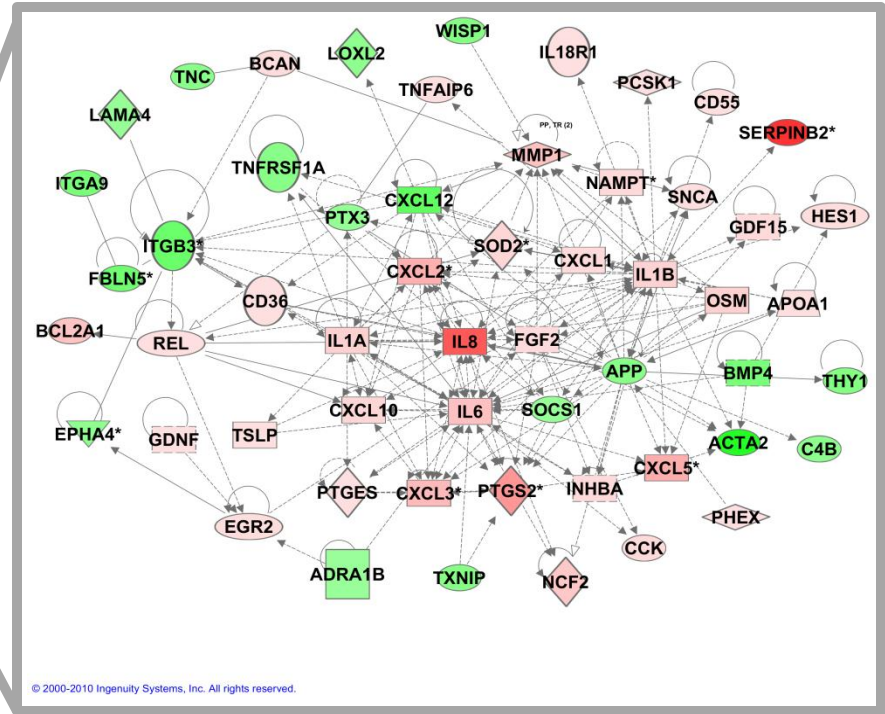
WISP1
LOXL2
IL18R1
TNC
BCAN
PCSK1
TNFAIP6
CD55
LAMA4
PP, TR (2)
SERPINB2*
MMP1
TNFRSF1A
NAMPT*
ITGA9
SNCA
CXCL12
PTX3
HES1
GDF15
SOD2*
ITGB3*
CXCL1
CXCL2*
IL1B
FBLN5*
OSM
CD36
APOA1
BCL2A1
REL
IL1A
IL8
FGF2
APP
BMP4
THY1
CXCL10
IL6
SOCS1
EPHA4*
GDNF
TSLP
ACTA2
C4B
CXCL5*
PTGES
CXCL3*
PTGS2*
INHBA
PHEX
EGR2
CCK
ADRA1B
TXNIP
NCF2
© 2000-2010 Ingenuity Systems, Inc. All rights reserved.